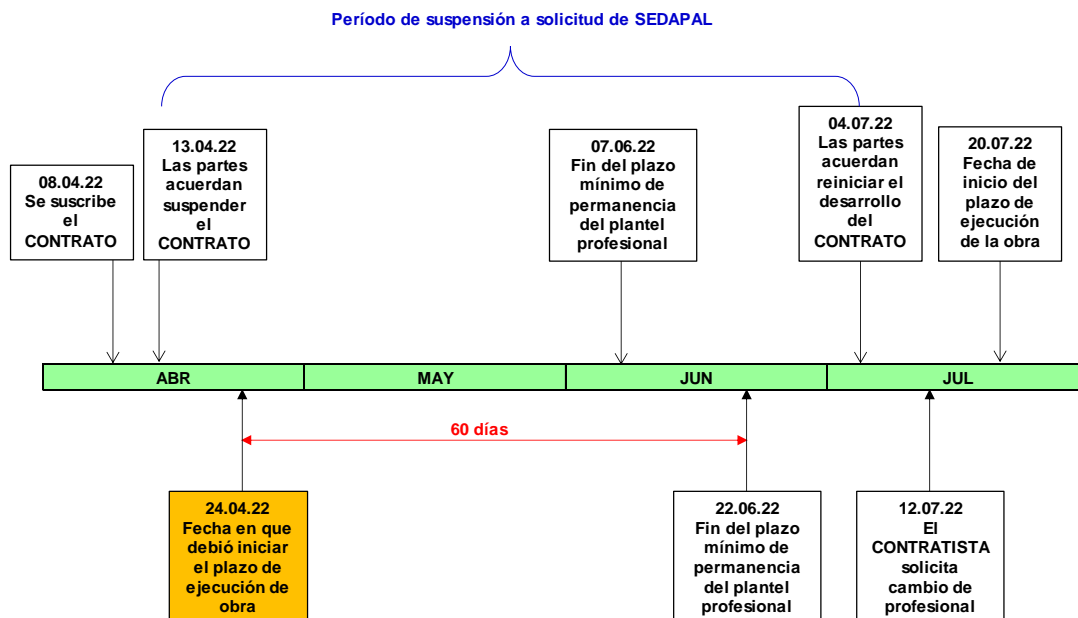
Período de suspensión a solicitud de SEDAPAL

08.04.22
Se suscribe el CONTRATO

13.04.22
Las partes acuerdan suspender el CONTRATO

07.06.22
Fin del plazo mínimo de permanencia del plantel profesional

04.07.22
Las partes acuerdan reiniciar el desarrollo del CONTRATO

20.07.22
Fecha de inicio del plazo de ejecución de la obra

| ABR | MAY | JUN | JUL |
|---|---|---|---|

60 días

24.04.22
Fecha en que debió iniciar el plazo de ejecución de obra

22.06.22
Fin del plazo mínimo de permanencia del plantel profesional

12.07.22
El CONTRATISTA solicita cambio de profesional